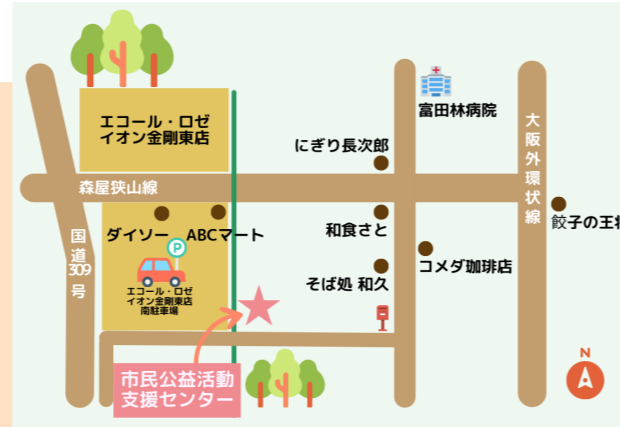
エコール・ロゼ
イオン金剛東店

富田林病院

にぎり長次郎

大阪外環状線

森屋狭山線

国道309号

ダイソー

ABCマート

和食さと

餃子の王将

コメダ珈琲店

P

エコール・ロゼ
イオン金剛東店
南駐車場

そば処 和久

市民公益活動
支援センター

N